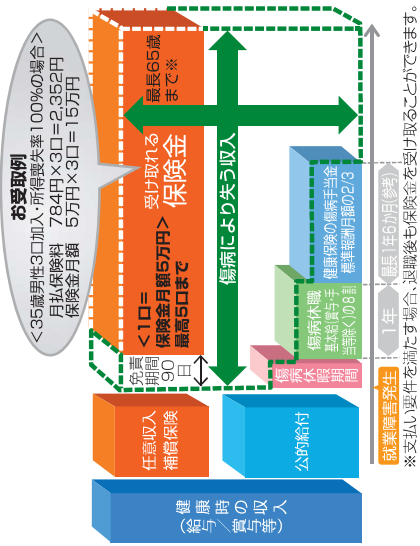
お受取例
＜35歳男性3口加入・所得喪失率100%の場合＞
月払保険料　784円×3口＝2,352円
保険金月額　5万円×3口＝15万円

受け取れる保険金

最長65歳まで※

＜1口＝保険金月額5万円＞
最高5口まで

免責期間90日

傷病により失う収入

健康保険の傷病手当金
標準報酬月額の2/3

傷病休職
基本給賃金手当等の1/8割

有給休暇

任意収入補償保険

公的給付

健康時の収入
（給与・賞与等）

就業障害発生

1年

最長1年6か月（参考）

※支払い要件を満たす場合、退職後も保険金を受け取ることができます。